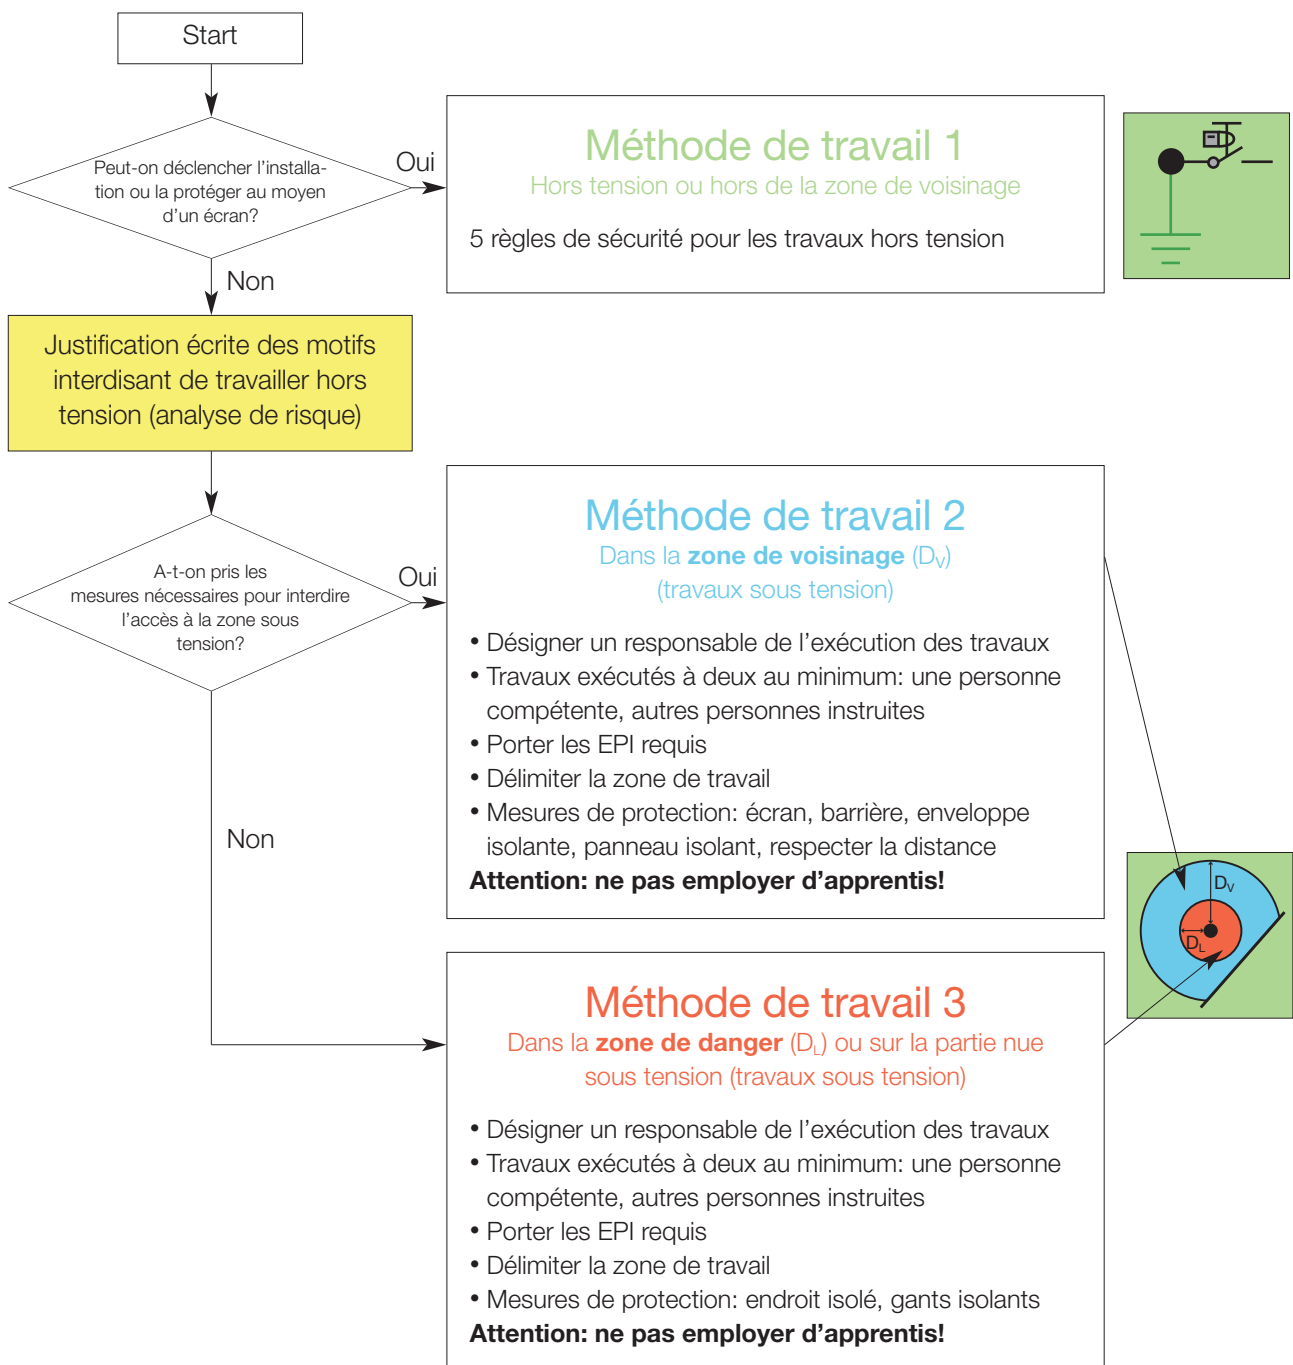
Start

Peut-on déclencher l'installation ou la protéger au moyen d'un écran?

Oui

Méthode de travail 1
Hors tension ou hors de la zone de voisinage

5 règles de sécurité pour les travaux hors tension

Non

Justification écrite des motifs interdisant de travailler hors tension (analyse de risque)

A-t-on pris les mesures nécessaires pour interdire l'accès à la zone sous tension?

Oui

Méthode de travail 2
Dans la **zone de voisinage** ($D_V$)
(travaux sous tension)

• Désigner un responsable de l'exécution des travaux
• Travaux exécutés à deux au minimum: une personne compétente, autres personnes instruites
• Porter les EPI requis
• Délimiter la zone de travail
• Mesures de protection: écran, barrière, enveloppe isolante, panneau isolant, respecter la distance
**Attention: ne pas employer d'apprentis!**

Non

$D_V$
$D_L$

Méthode de travail 3
Dans la **zone de danger** ($D_L$) ou sur la partie nue sous tension (travaux sous tension)

• Désigner un responsable de l'exécution des travaux
• Travaux exécutés à deux au minimum: une personne compétente, autres personnes instruites
• Porter les EPI requis
• Délimiter la zone de travail
• Mesures de protection: endroit isolé, gants isolants
**Attention: ne pas employer d'apprentis!**